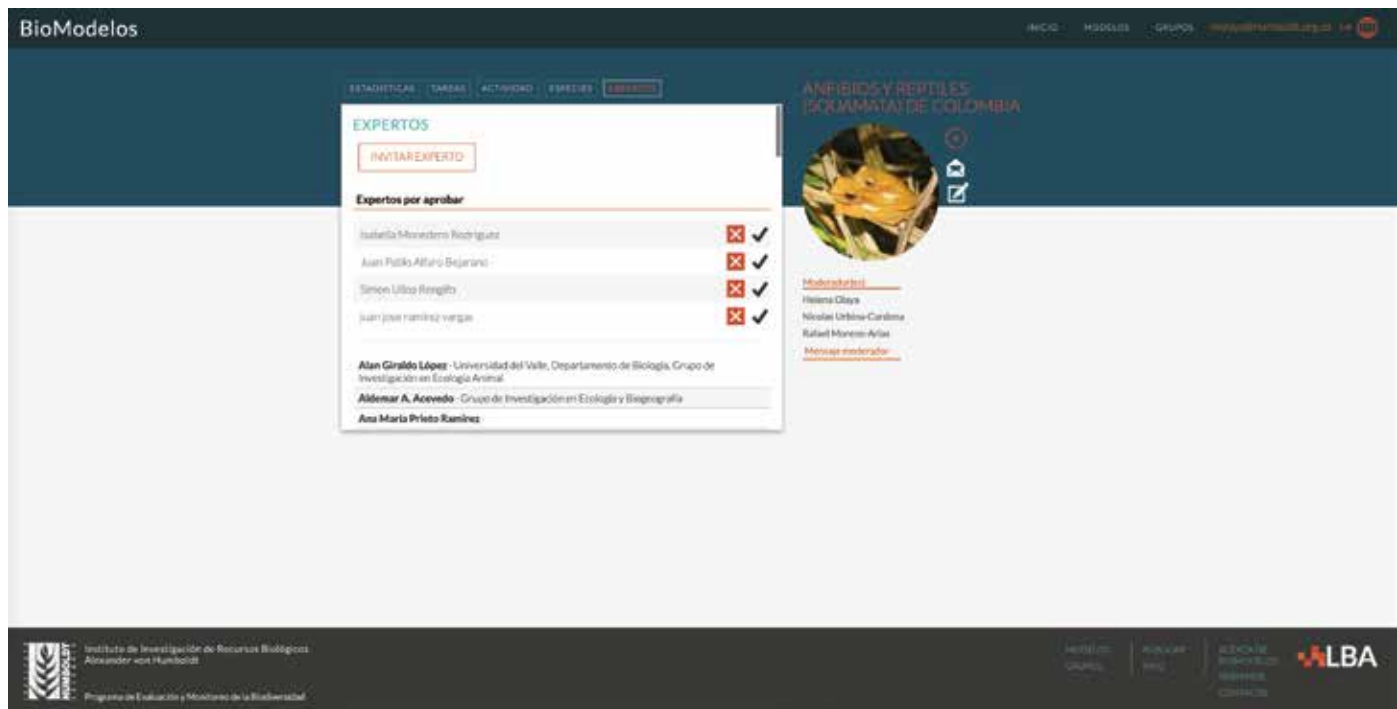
BioModelos

INICIO MODELOS GRUPOS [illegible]

ESTADISTICAS TAREAS ACTIVIDAD ESPECIES EXPERTOS

EXPERTOS

INVITAR EXPERTO

Expertos por aprobar

Isabella Monedero Rodriguez
Juan Pablo Alfaro Bejarano
Simon Ulloa Rengifo
Juan jose ramirez vargas

Alan Giraldo López - Universidad del Valle, Departamento de Biología, Grupo de Investigación en Ecología Animal
Aldemar A. Acevedo - Grupo de Investigación en Ecología y Biogeografía
Ana María Prieto Ramírez

ANFIBIOS Y REPTILES (SQUAMATA) DE COLOMBIA

Moderador(es)
Helena Olaya
Nicolas Urbina-Cardona
Rafael Moreno-Arias
Mensaje moderador

Instituto de Investigación de Recursos Biológicos Alexander von Humboldt
HUMBOLDT
Programa de Evaluación y Monitoreo de la Biodiversidad

MODELOS
GRUPOS
PUBLICAR
FAQ
ACERCA DE BIOMODELOS
TERMINOS
CONTACTO

LBA